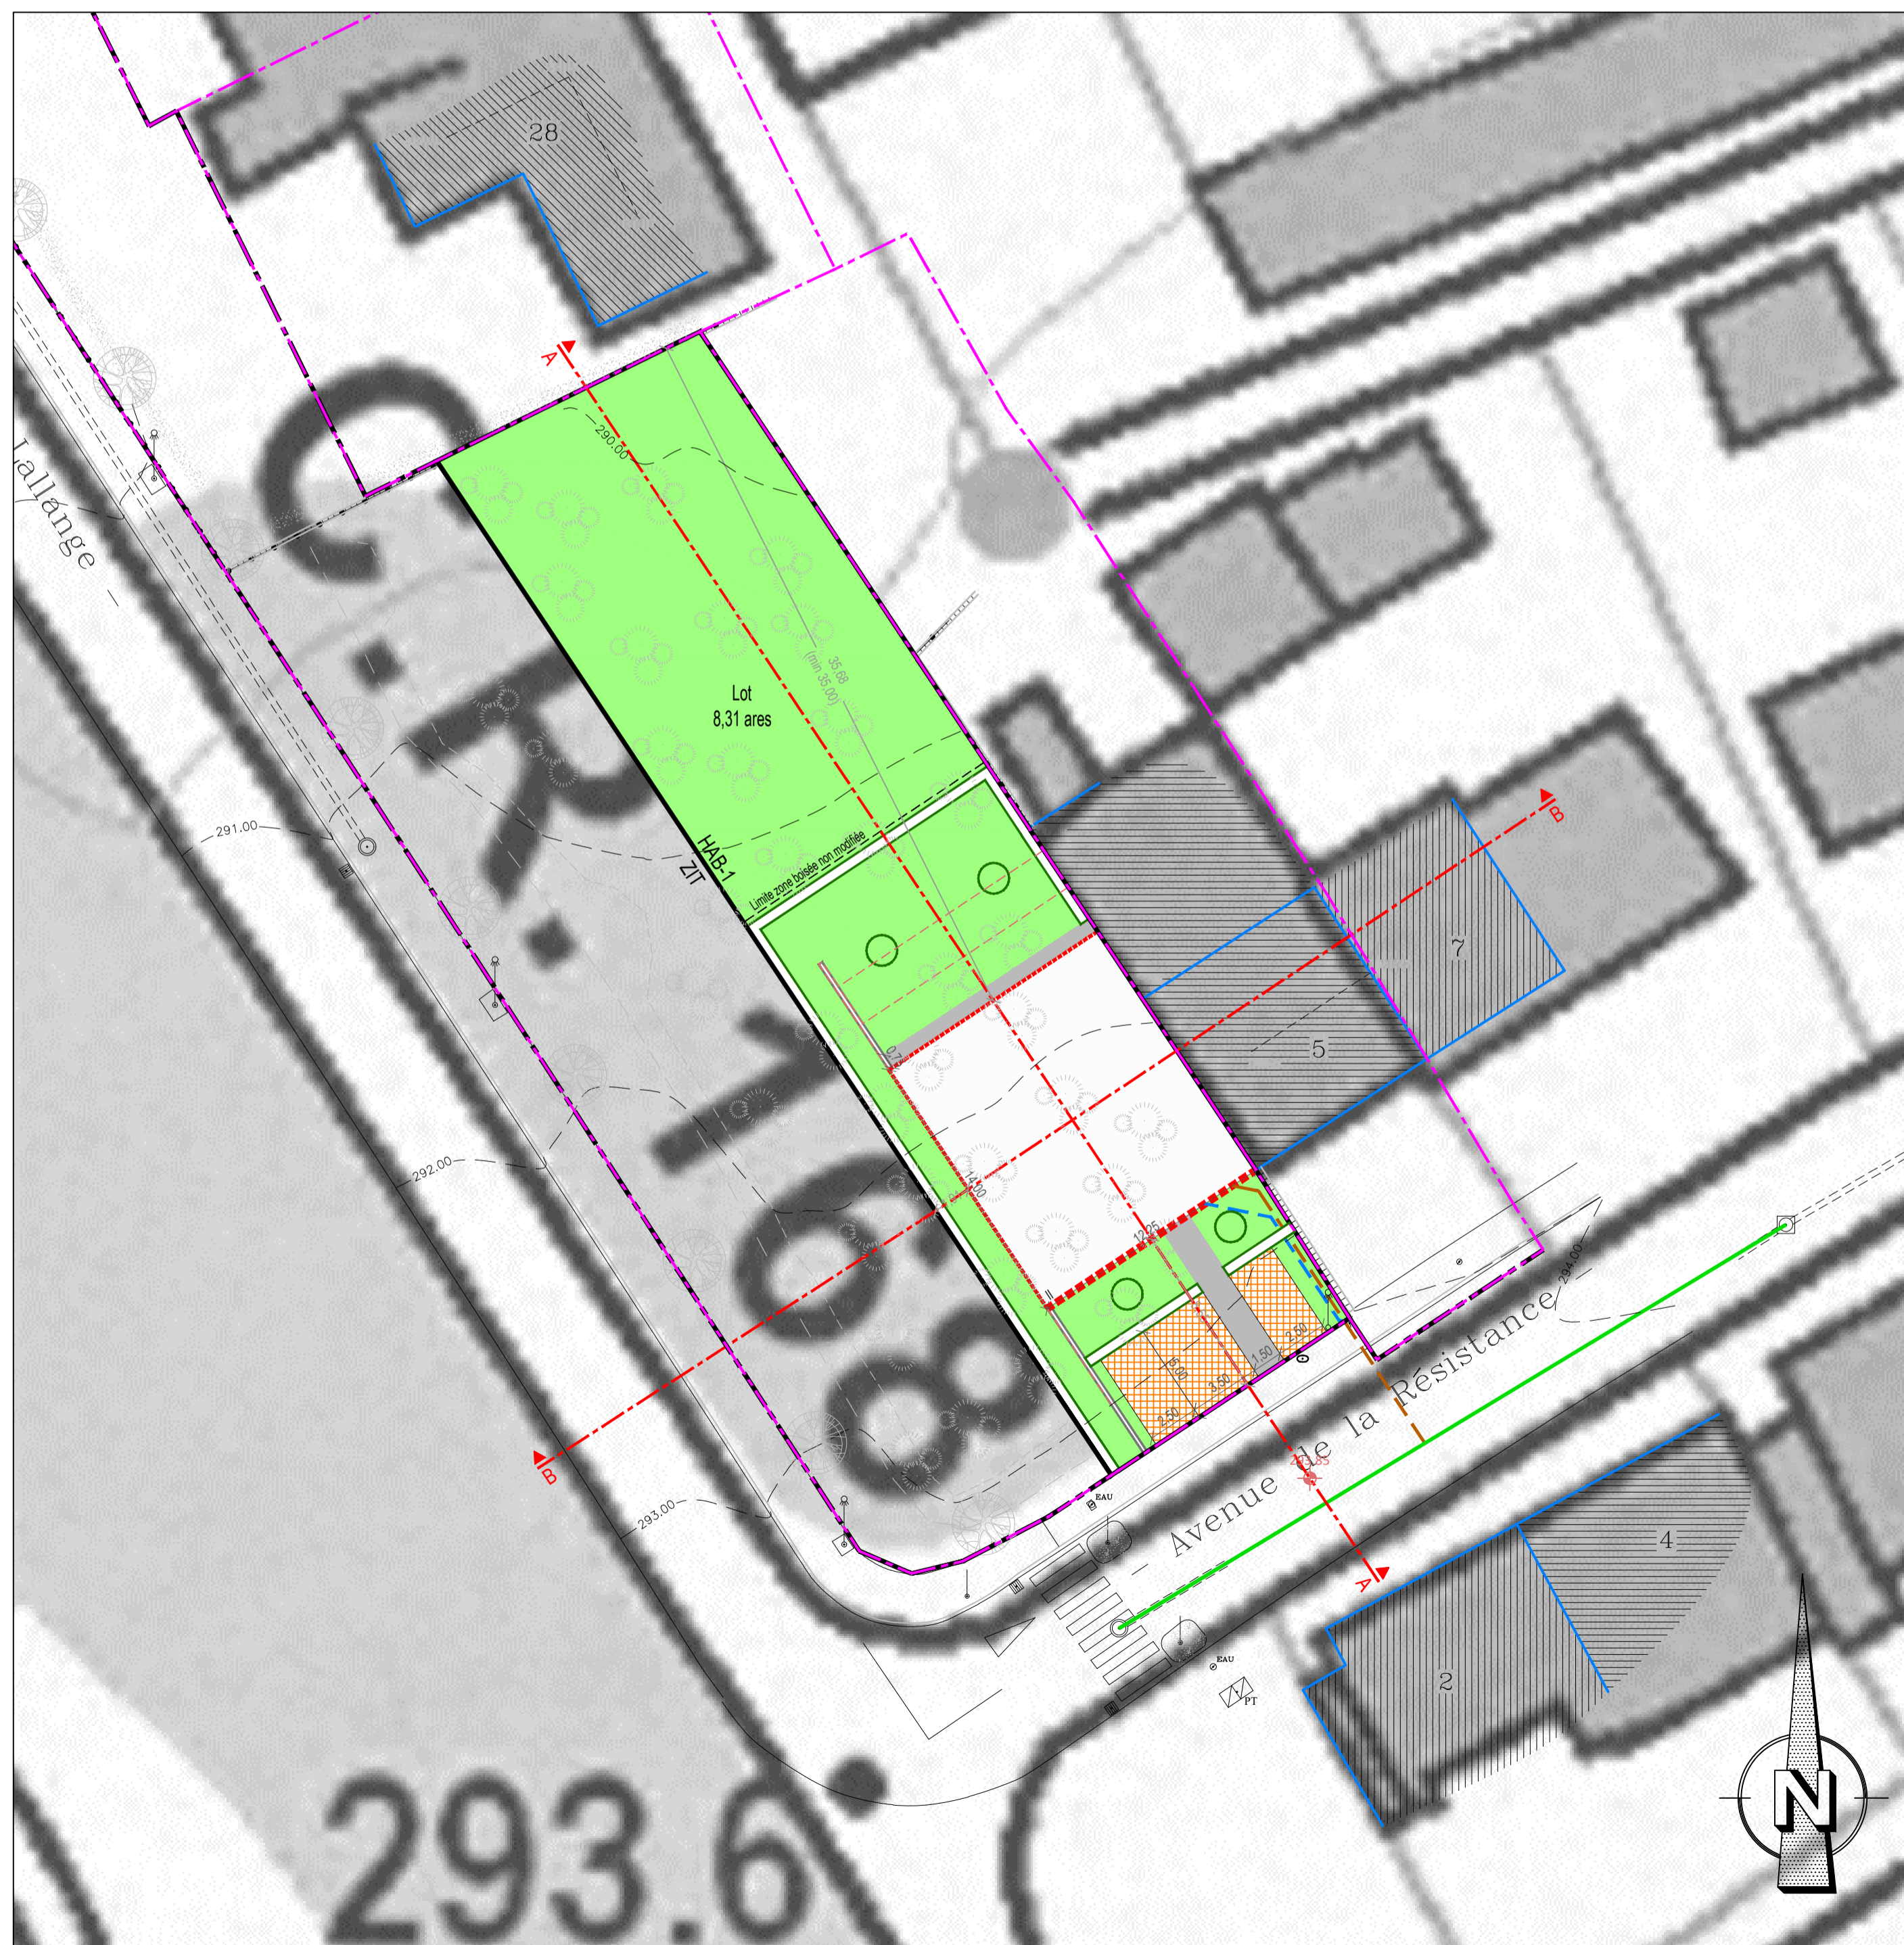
28
A
290.00
Lallange
Lot
8,31 ares
35.68
(min 35.00)
C.R. 168
HAB-1
ZIT
Limite zone boisée non modifiée
291.00
B
7
5
0.75
14.50
292.00
12.25
5.00
3.50
1.50
2.50
3.50
294.00
Avenue de la Résistance
293.85
B
293.00
EAU
A
4
EAU
PT
2
293.6
N